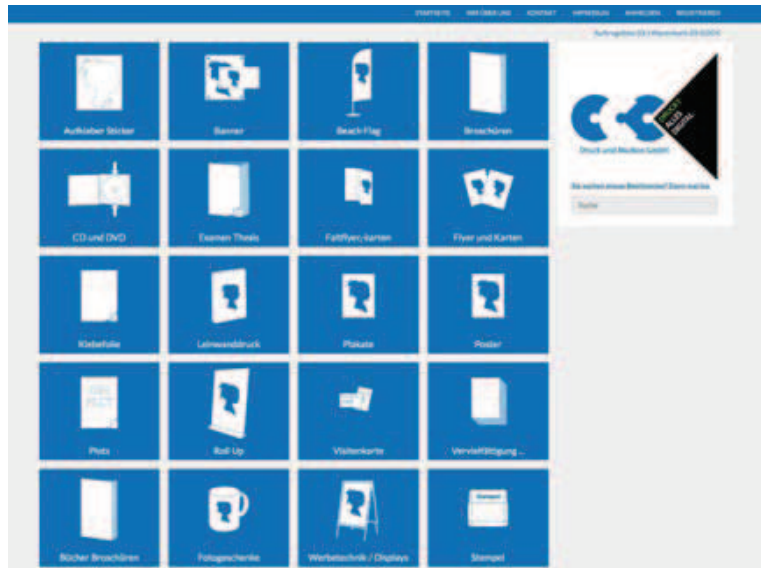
STARTSEITE ÜBER UNS KONTAKT IMPRESSUM ANMELDEN REGISTRIEREN

Auftragsliste (0) | Warenkorb (0) 0,00 €

Aufkleber Sticker

Banner

Beach Flag

Broschüren

CD und DVD

Examen Thesis

Faltflyer, -karten

Flyer und Karten

Klebefolie

Leinwanddruck

Plakate

Poster

Plots

Roll-Up

Visitenkarte

Vervielfältigung ...

Bücher Broschüren

Fotogeschenke

Werbetechnik / Displays

Stempel

DRUCKT ALLES DIGITAL

Druck und Medien GmbH

Sie suchen etwas Bestimmtes? Dann nutzen

Suche